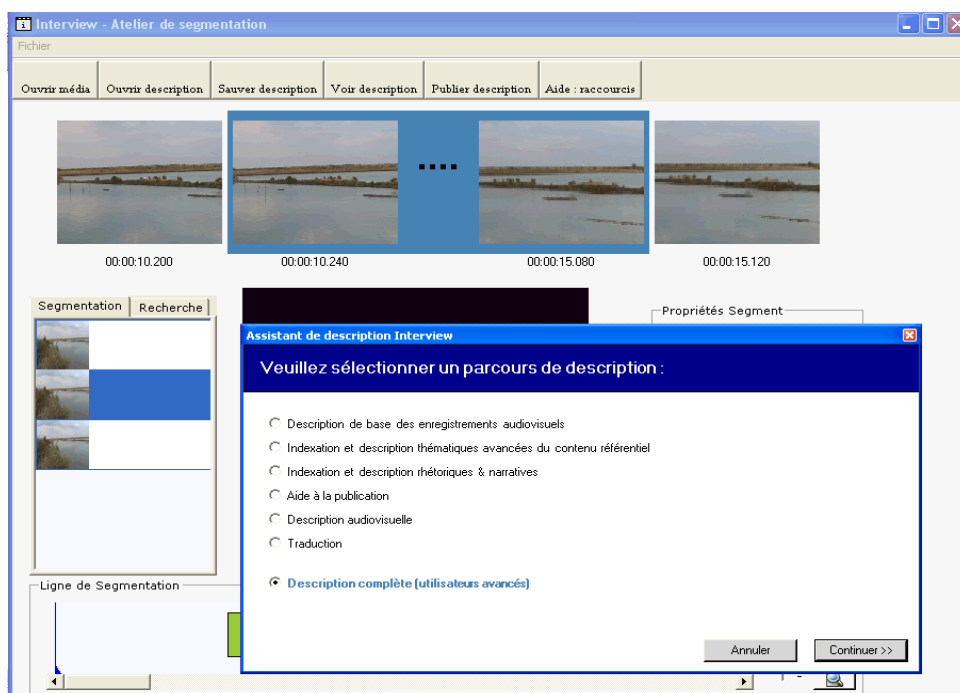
Interview - Atelier de segmentation

Fichier

Ouvrir média | Ouvrir description | Sauver description | Voir description | Publier description | Aide : raccourcis

00:00:10.200
00:00:10.240
00:00:15.080
00:00:15.120

Segmentation | Recherche

Propriétés Segment

Ligne de Segmentation

Assistant de description Interview

Veuillez sélectionner un parcours de description :

Description de base des enregistrements audiovisuels
Indexation et description thématiques avancées du contenu référentiel
Indexation et description rhétoriques & narratives
Aide à la publication
Description audiovisuelle
Traduction

Description complète (utilisateurs avancés)

Annuler
Continuer >>